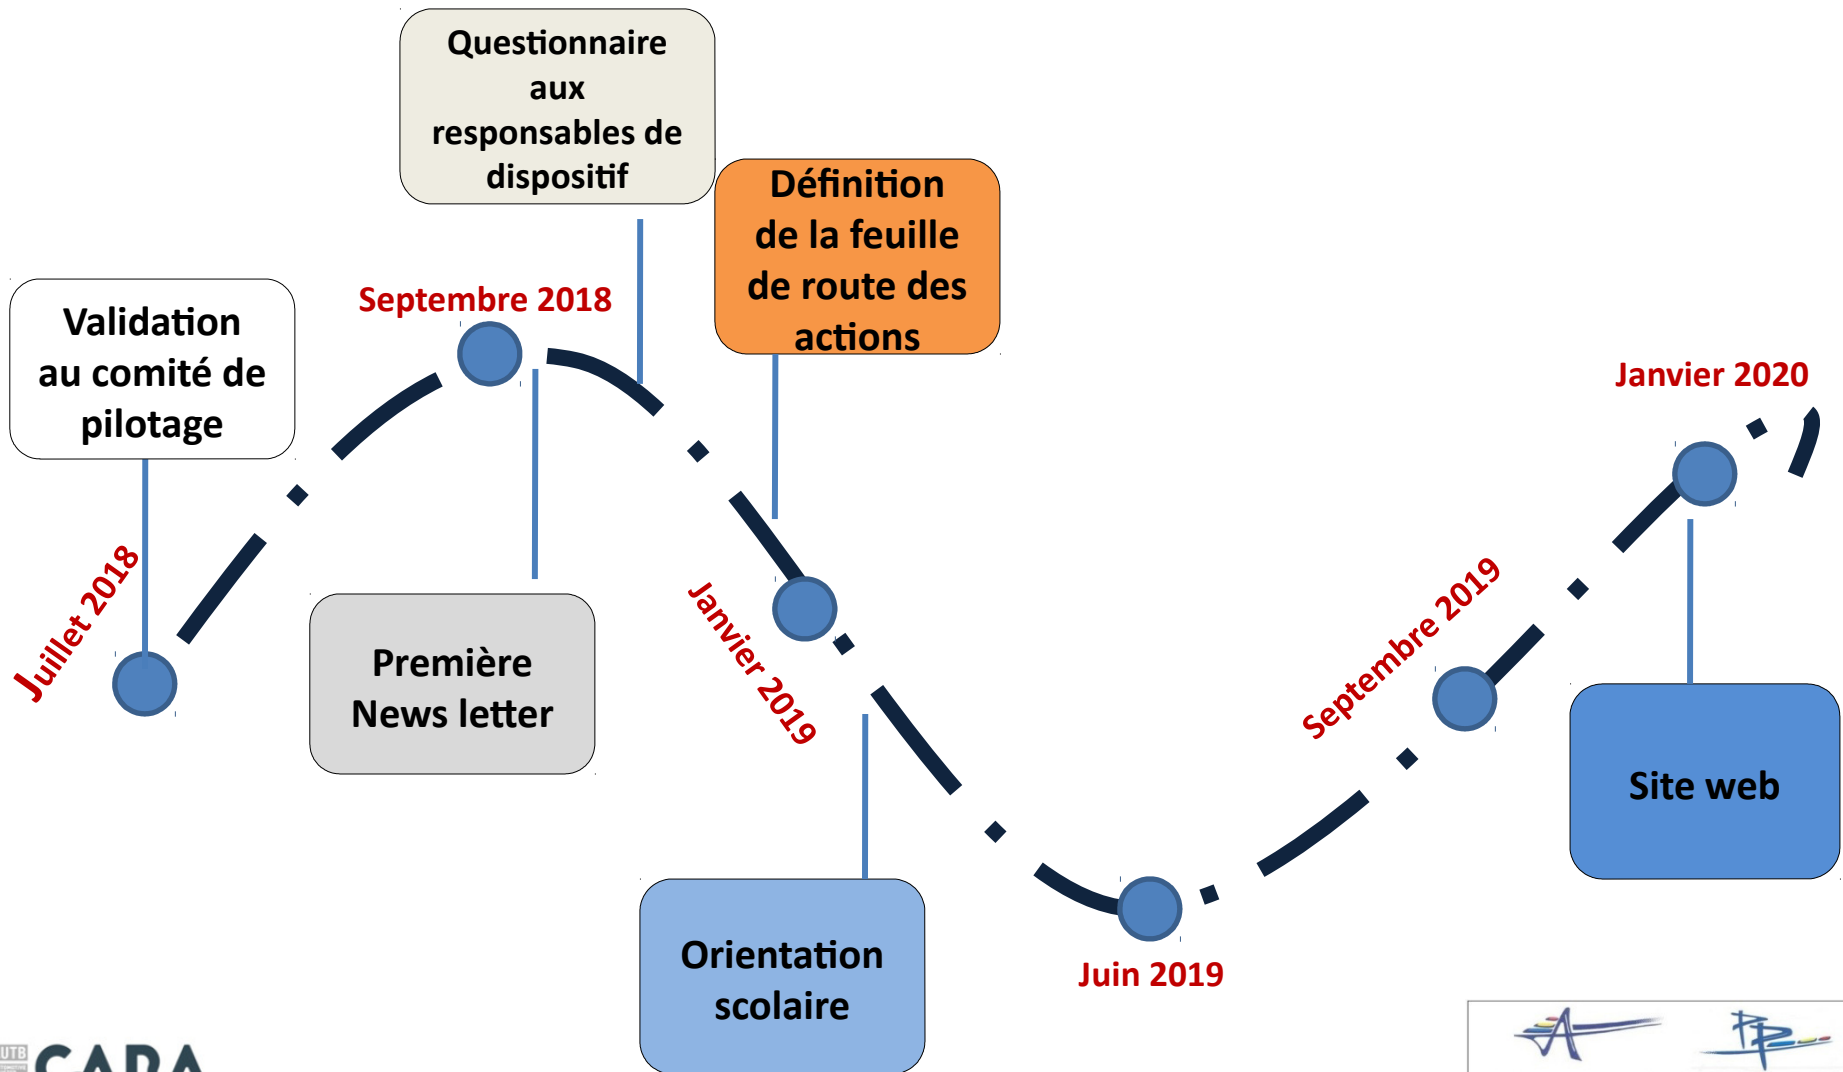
Questionnaire aux responsables de dispositif

Définition de la feuille de route des actions

Validation au comité de pilotage

Septembre 2018

Janvier 2020

Juillet 2018

Première News letter

Janvier 2019

Septembre 2019

Site web

Orientation scolaire

Juin 2019

UTB CAPA